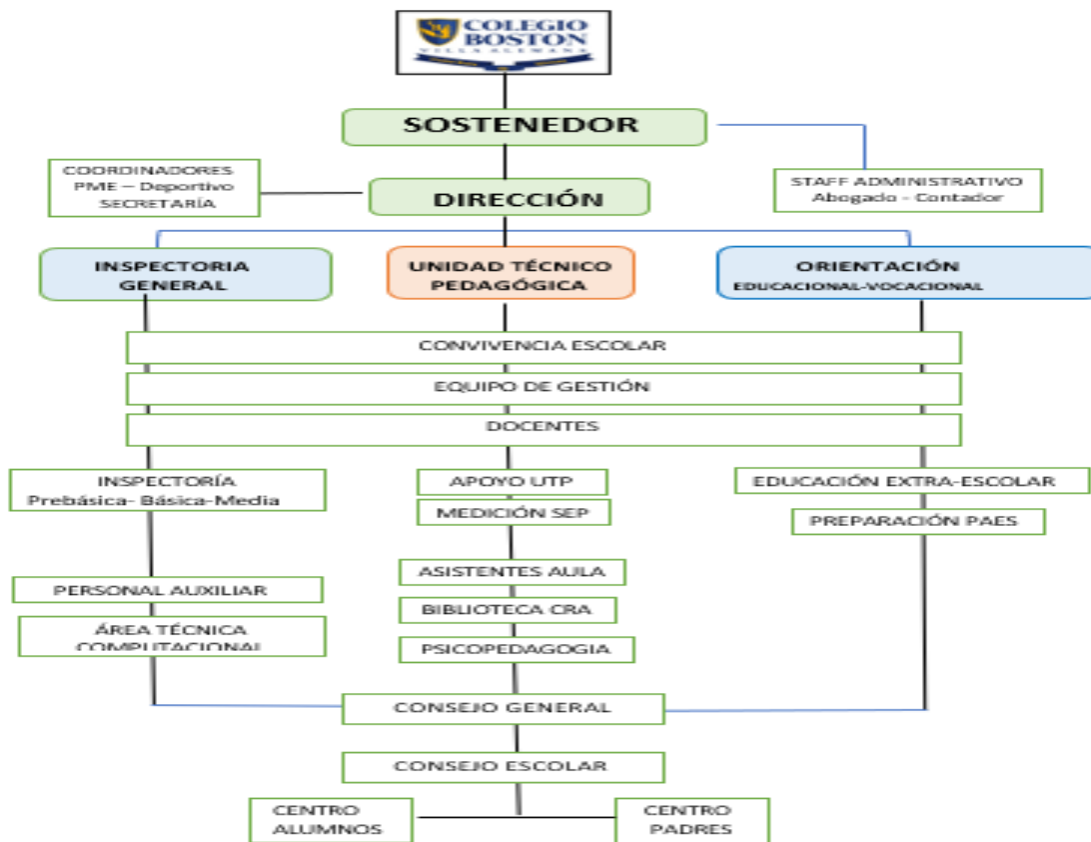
COLEGIO BOSTON
VILLA ALEMANA

SOSTENEDOR

COORDINADORES
PME – Deportivo
SECRETARÍA

DIRECCIÓN

STAFF ADMINISTRATIVO
Abogado - Contador

INSPECTORIA GENERAL

UNIDAD TÉCNICO PEDAGÓGICA

ORIENTACIÓN
EDUCACIONAL-VOCACIONAL

CONVIVENCIA ESCOLAR

EQUIPO DE GESTIÓN

DOCENTES

INSPECTORÍA
Prebásica- Básica-Media

APOYO UTP

MEDICIÓN SEP

EDUCACIÓN EXTRA-ESCOLAR

PREPARACIÓN PAES

ASISTENTES AULA

BIBLIOTECA CRA

PSICOPEDAGOGIA

PERSONAL AUXILIAR

ÁREA TÉCNICA COMPUTACIONAL

CONSEJO GENERAL

CONSEJO ESCOLAR

CENTRO ALUMNOS

CENTRO PADRES